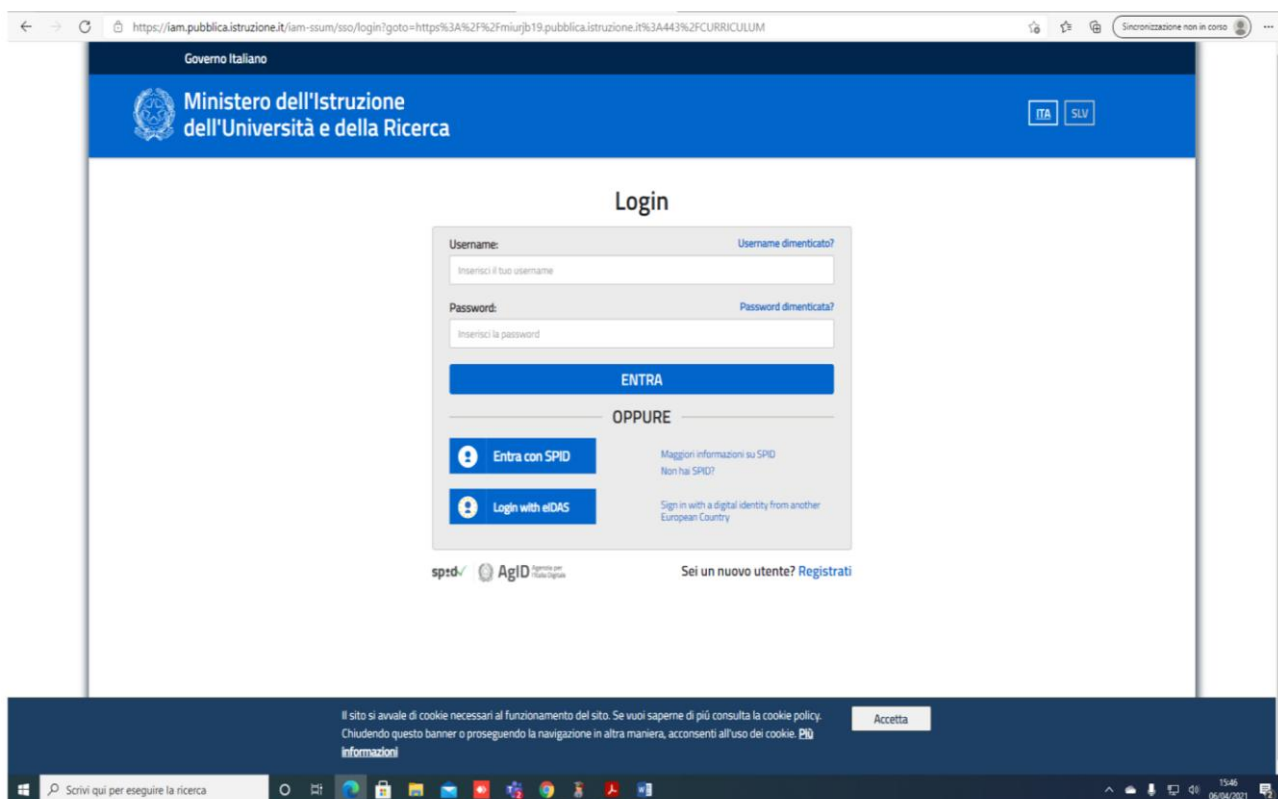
https://iam.pubblica.istruzione.it/iam-ssum/sso/login?goto=https%3A%2F%2Fmiurjb19.pubblica.istruzione.it%3A443%2FCURRICULUM

Sincronizzazione non in corso

Governo Italiano

Ministero dell'Istruzione dell'Università e della Ricerca

ITA SLV

Login

Username:
Username dimenticato?
Inserisci il tuo username

Password:
Password dimenticata?
Inserisci la password

ENTRA

OPPURE

Entra con SPID
Maggiori informazioni su SPID
Non hai SPID?

Login with eIDAS
Sign in with a digital identity from another European Country

spid AgID Agenzia per l'Italia Digitale

Sei un nuovo utente? Registrati

Il sito si avvale di cookie necessari al funzionamento del sito. Se vuoi saperne di più consulta la cookie policy. Chiudendo questo banner o proseguendo la navigazione in altra maniera, acconsenti all'uso dei cookie. Più informazioni

Accetta

Scrivi qui per eseguire la ricerca

15:46
06/04/2021